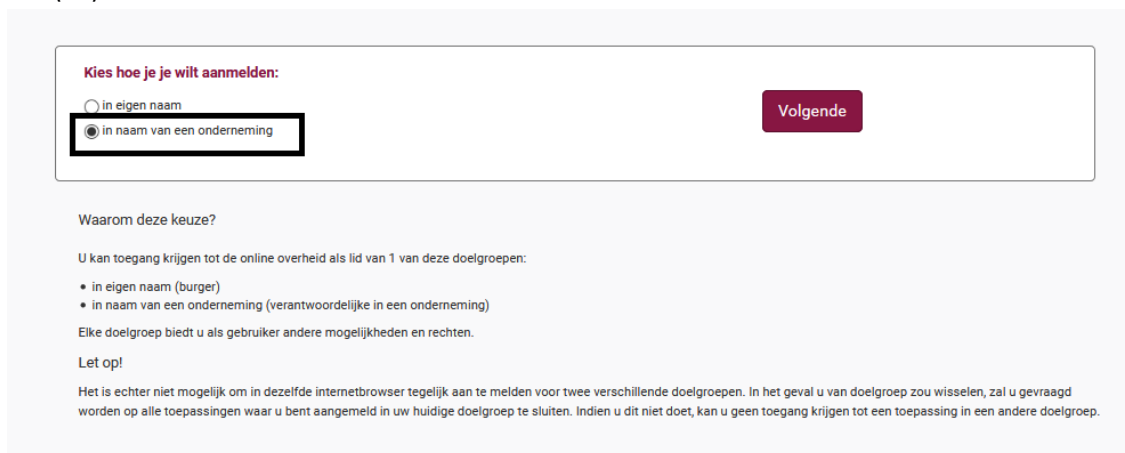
Kies hoe je je wilt aanmelden:

in eigen naam

in naam van een onderneming

Volgende

Waarom deze keuze?

U kan toegang krijgen tot de online overheid als lid van 1 van deze doelgroepen:

- in eigen naam (burger)
- in naam van een onderneming (verantwoordelijke in een onderneming)

Elke doelgroep biedt u als gebruiker andere mogelijkheden en rechten.

Let op!

Het is echter niet mogelijk om in dezelfde internetbrowser tegelijk aan te melden voor twee verschillende doelgroepen. In het geval u van doelgroep zou wisselen, zal u gevraagd worden op alle toepassingen waar u bent aangemeld in uw huidige doelgroep te sluiten. Indien u dit niet doet, kan u geen toegang krijgen tot een toepassing in een andere doelgroep.